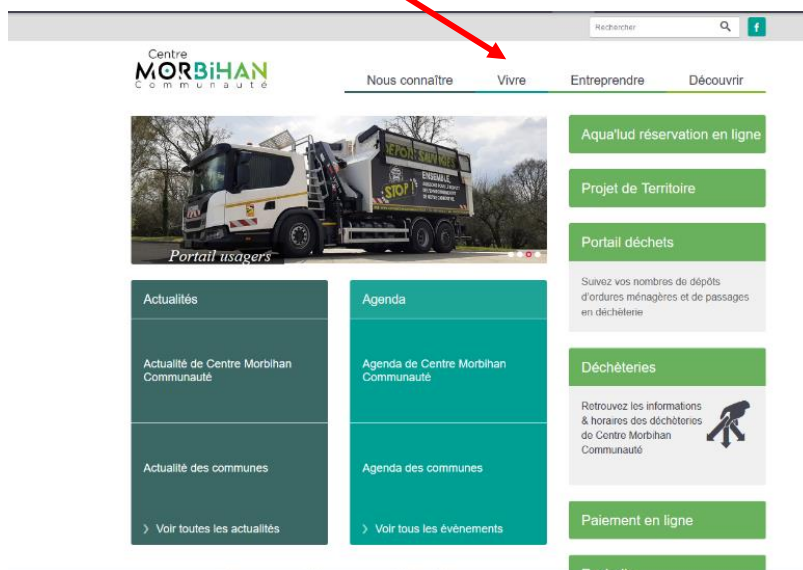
Rechercher

Centre
MORBiHAN
Communauté

Nous connaître
Vivre
Entreprendre
Découvrir

STOP
ENSEMBLE

Portail usagers

Aqua'lud réservation en ligne

Projet de Territoire

Portail déchets

Suivez vos nombres de dépôts d'ordures ménagères et de passages en déchèterie

Actualités

Actualité de Centre Morbihan Communauté

Actualité des communes

› Voir toutes les actualités

Agenda

Agenda de Centre Morbihan Communauté

Agenda des communes

› Voir tous les évènements

Déchèteries

Retrouvez les informations & horaires des déchèteries de Centre Morbihan Communauté

Paiement en ligne

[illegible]